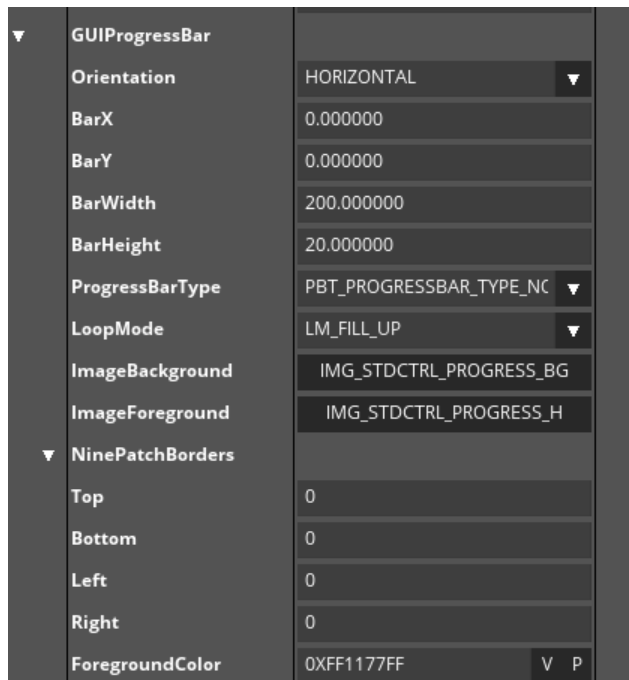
| | |
|---|---|
| GUIProgressBar | |
| Orientation | HORIZONTAL |
| BarX | 0.000000 |
| BarY | 0.000000 |
| BarWidth | 200.000000 |
| BarHeight | 20.000000 |
| ProgressBarType | PBT_PROGRESSBAR_TYPE_NC |
| LoopMode | LM_FILL_UP |
| ImageBackground | IMG_STDCTRL_PROGRESS_BG |
| ImageForeground | IMG_STDCTRL_PROGRESS_H |
| NinePatchBorders | |
| Top | 0 |
| Bottom | 0 |
| Left | 0 |
| Right | 0 |
| ForegroundColor | 0XFF1177FF V P |